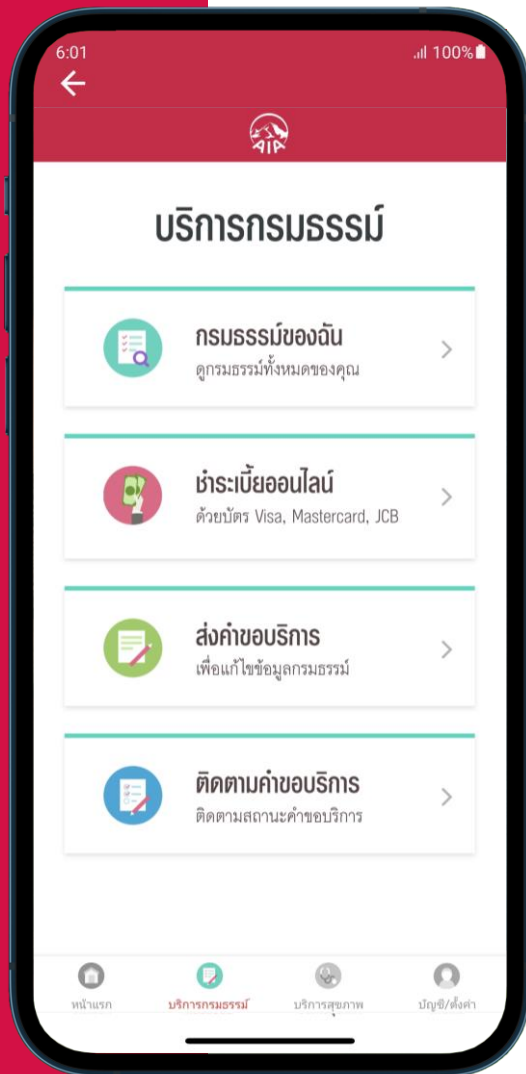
6:01
100%

AIA

บริการกรมธรรม์

กรมธรรม์ของฉัน
ดูกรมธรรม์ทั้งหมดของคุณ

ชำระเบี้ยออนไลน์
ด้วยบัตร Visa, Mastercard, JCB

ส่งคำขอบริการ
เพื่อแก้ไขข้อมูลกรมธรรม์

ติดตามคำขอบริการ
ติดตามสถานะคำขอบริการ

หน้าแรก
บริการกรมธรรม์
บริการสุขภาพ
บัญชี/ตั้งค่า